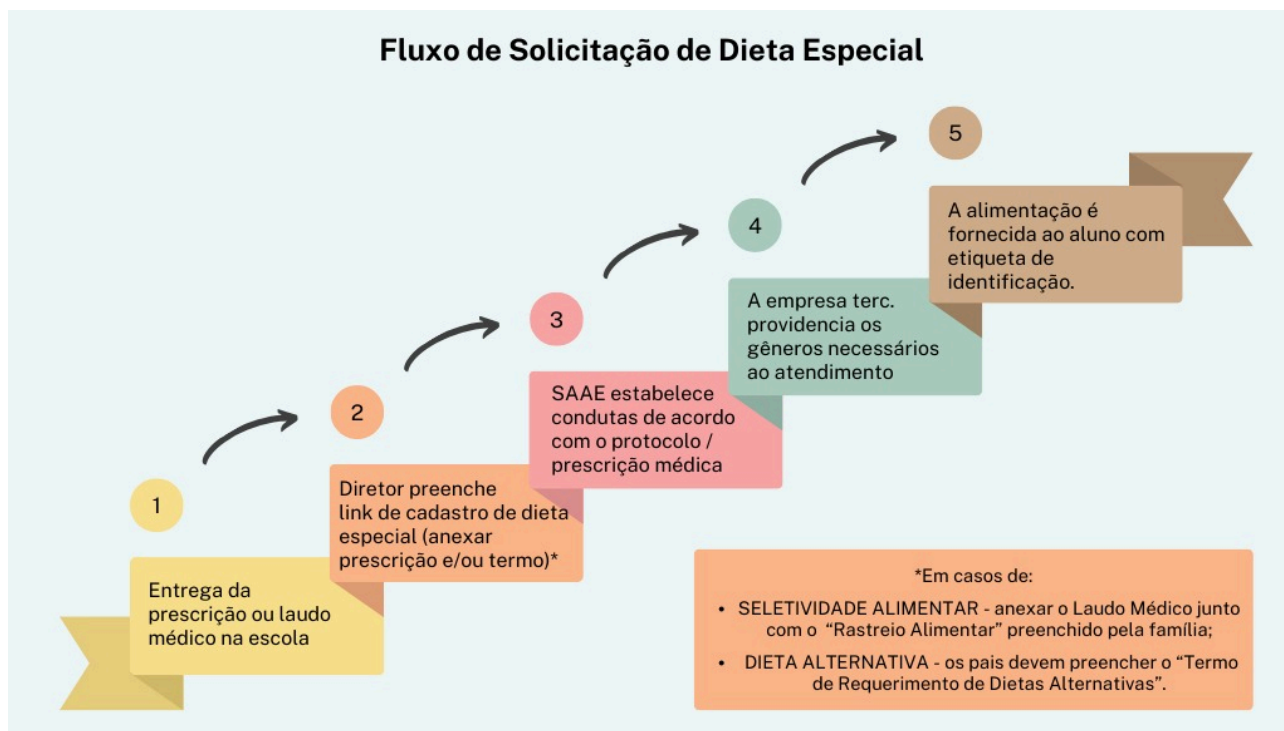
Fluxo de Solicitação de Dieta Especial

1

Entrega da prescrição ou laudo médico na escola

2

Diretor preenche link de cadastro de dieta especial (anexar prescrição e/ou termo)*

3

SAAE estabelece condutas de acordo com o protocolo / prescrição médica

4

A empresa terc. providencia os gêneros necessários ao atendimento

5

A alimentação é fornecida ao aluno com etiqueta de identificação.

*Em casos de:

- SELETIVIDADE ALIMENTAR - anexar o Laudo Médico junto com o "Rastreio Alimentar" preenchido pela família;
- DIETA ALTERNATIVA - os pais devem preencher o "Termo de Requerimento de Dietas Alternativas".